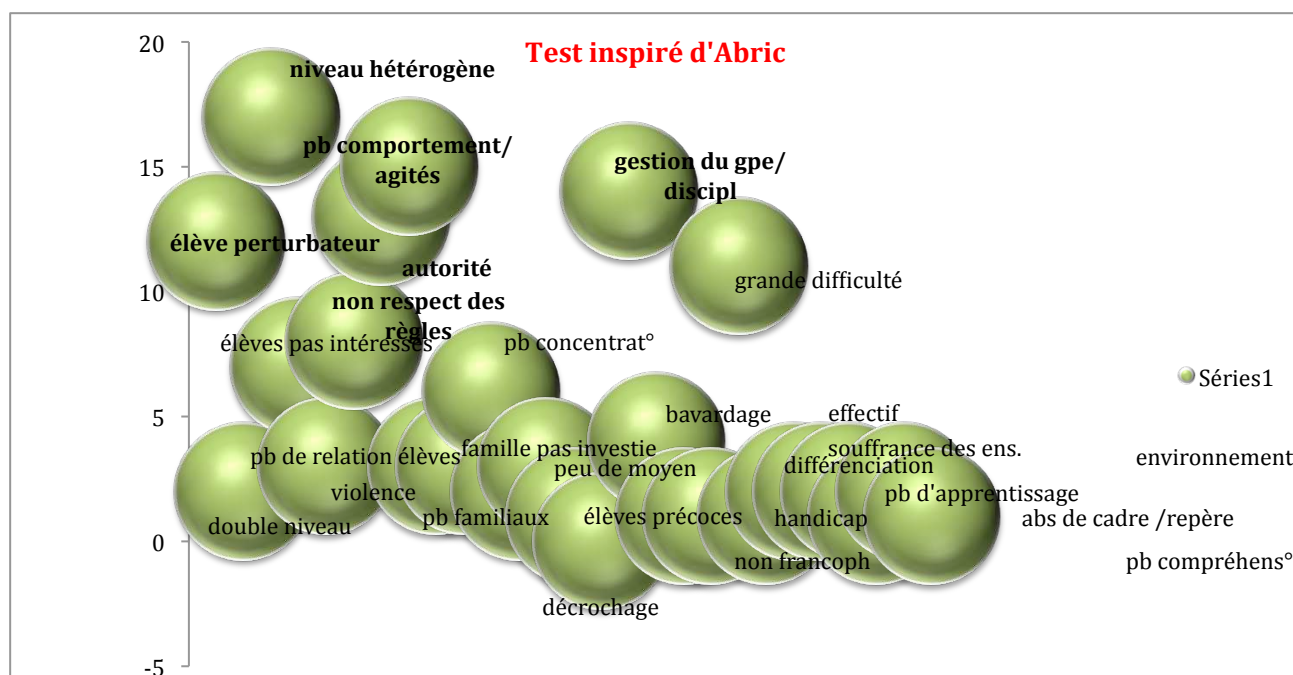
Test inspiré d'Abric

20
15
10
5
0
-5

niveau hétérogène
pb comportement/ agités
gestion du gpe/ discipl
élève perturbateur
autorité
grande difficulté
non respect des règles
élèves pas intéressés
pb concentrat°
bavardage
effectif
pb de relation élèves
famille pas investie
souffrance des ens.
peu de moyen
différenciation
environnement
violence
pb d'apprentissage
pb familiaux
élèves précoces
handicap
abs de cadre /repère
double niveau
non francoph
pb compréhens°
décrochage

Séries1